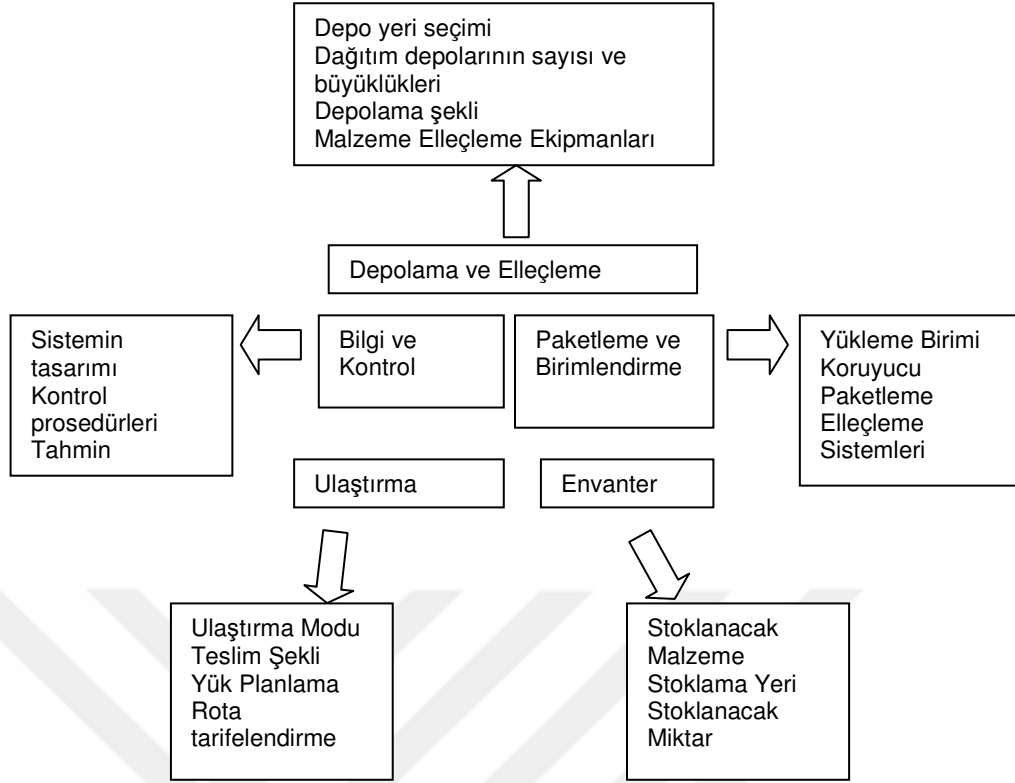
Depo yeri seçimi
Dağıtım depolarının sayısı ve büyüklükleri
Depolama şekli
Malzeme Elleçleme Ekipmanları

Depolama ve Elleçleme

Sistemin tasarımı
Kontrol prosedürleri
Tahmin

Bilgi ve Kontrol

Paketleme ve Birimlendirme

Yükleme Birimi
Koruyucu
Paketleme
Elleçleme
Sistemleri

Ulaştırma

Envanter

Ulaştırma Modu
Teslim Şekli
Yük Planlama
Rota
tarifelendirme

Stoklanacak
Malzeme
Stoklama Yeri
Stoklanacak
Miktar